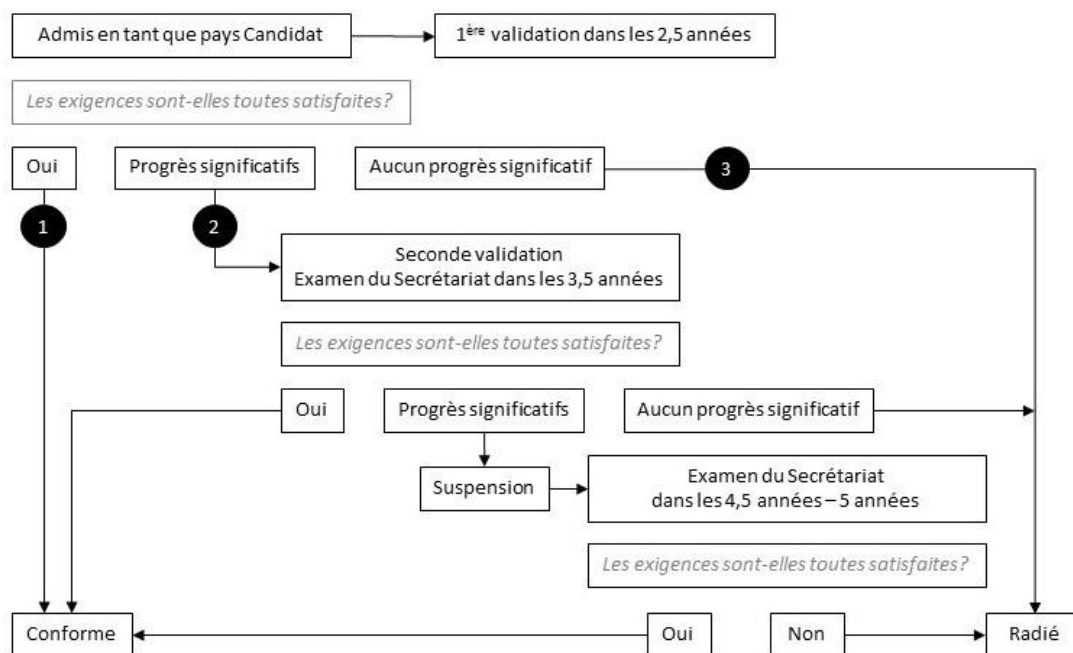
Admis en tant que pays Candidat

1$^{ère}$ validation dans les 2,5 années

Les exigences sont-elles toutes satisfaites?

Oui

Progrès significatifs

Aucun progrès significatif

3

1

2

Seconde validation
Examen du Secrétariat dans les 3,5 années

Les exigences sont-elles toutes satisfaites?

Oui

Progrès significatifs

Aucun progrès significatif

Suspension

Examen du Secrétariat
dans les 4,5 années – 5 années

Les exigences sont-elles toutes satisfaites?

Conforme

Oui

Non

Radié